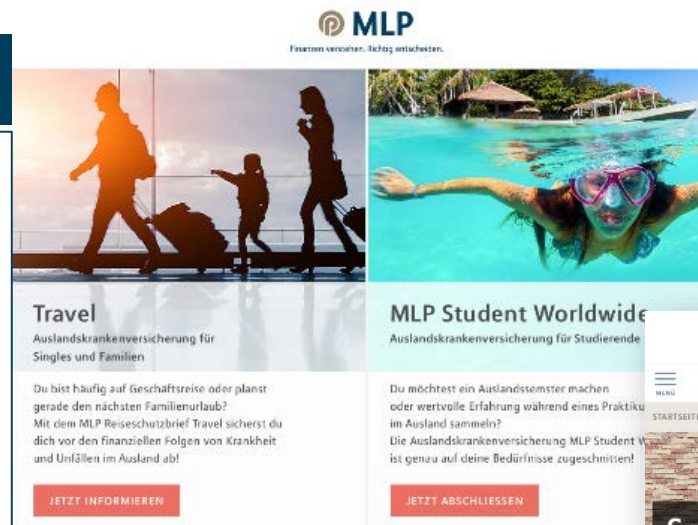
MLP
Finanzen verstehen. Richtig entscheiden.

Travel
Auslandskrankenversicherung für Singles und Familien

Du bist häufig auf Geschäftsreise oder planst gerade den nächsten Familienurlaub? Mit dem MLP Reiseschutzbrief Travel sicherst du dich vor den finanziellen Folgen von Krankheit und Unfällen im Ausland ab!

JETZT INFORMIEREN

MLP Student Worldwide
Auslandskrankenversicherung für Studierende

Du möchtest ein Auslandssemester machen oder wertvolle Erfahrung während eines Praktiku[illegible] im Ausland sammeln? Die Auslandskrankenversicherung MLP Student W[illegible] ist genau auf deine Bedürfnisse zugeschnitten!

JETZT ABSCHLIESSEN

MENU
STARTSEITE